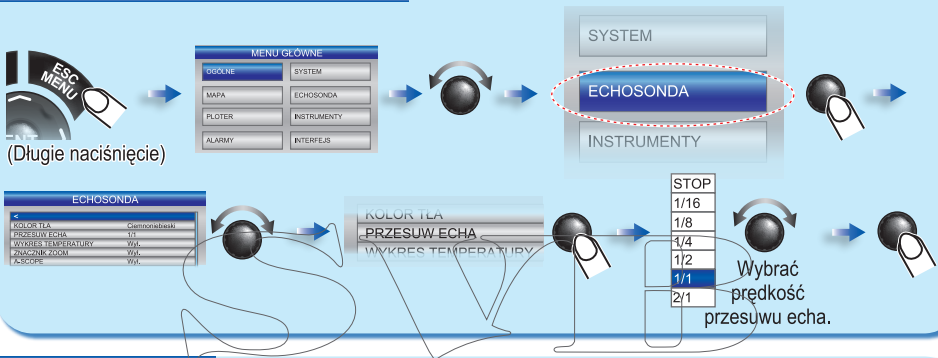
ESC
MENU
ENT
(Długie naciśnięcie)

MENU GŁÓWNE
OGÓLNE
SYSTEM
MAPA
ECHOSONDA
PLOTER
INSTRUMENTY
ALARMY
INTERFEJS

SYSTEM
ECHOSONDA
INSTRUMENTY

ECHOSONDA
<
KOLOR TŁA	Ciemnoniebieski
PRZESUW ECHA	1/1
WYKRES TEMPERATURY	Wył.
ZNACZNIK ZOOM	Wył.
A-SCOPE	Wył.

KOLOR TŁA
PRZESUW ECHA
WYKRES TEMPERATURY

STOP
1/16
1/8
1/4
1/2
1/1
2/1

Wybrać predkość przesuwu echa.